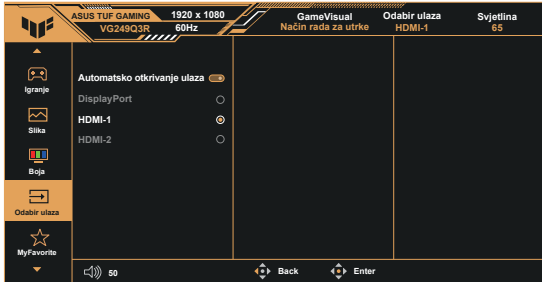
ASUS TUF GAMING
VG249Q3R
1920 x 1080
60Hz
GameVisual
Način rada za utrke
Odabir ulaza
HDMI-1
Svjetlina
65

Igranje
Slika
Boja
Odabir ulaza
MyFavorite

Automatsko otkrivanje ulaza
DisplayPort
HDMI-1
HDMI-2

50
Back
Enter